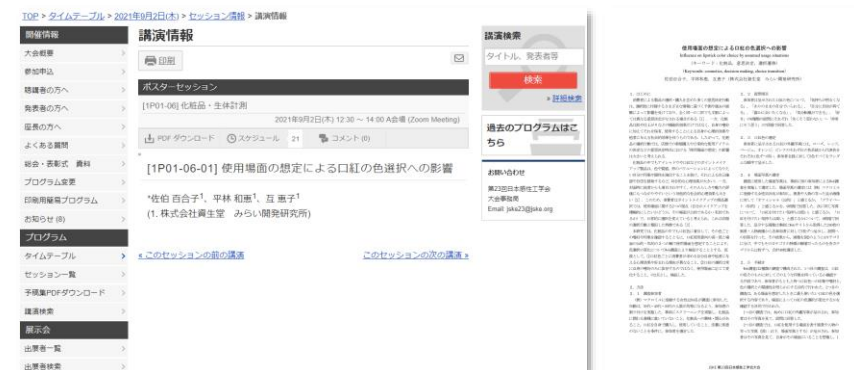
TOP > タイムテーブル > 2021年9月2日(木) > セッション情報 > 講演情報

開催情報
大会概要
参加申込
聴講者の方へ
発表者の方へ
座長の方へ
よくある質問
総会・表彰式 資料
プログラム変更
印刷用暫定プログラム
お知らせ (8)
プログラム
タイムテーブル
セッション一覧
予稿集PDFダウンロード
講演検索
展示会
出展者一覧
出展者検索

講演情報

印刷

ポスターセッション
[1P01-06] 化粧品・生体計測
2021年9月2日(木) 12:30 ~ 14:00 A会場 (Zoom Meeting)

PDFダウンロード スケジュール 21 コメント (0)

[1P01-06-01] 使用場面の想定による口紅の色選択への影響

*佐伯 百合子$^1$、平林 和恵$^1$、互 恵子$^1$
(1. 株式会社資生堂 みらい開発研究所)

« このセッションの前の講演
このセッションの次の講演 »

講演検索
タイトル、発表者等
検索
» 詳細検索

過去のプログラムはこちら

お問い合わせ
第23回日本感性工学会大会事務局
Email: jske23@jske.org

使用場面の想定による口紅の色選択への影響
Influence on lipstick color choice by assumed usage situations
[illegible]